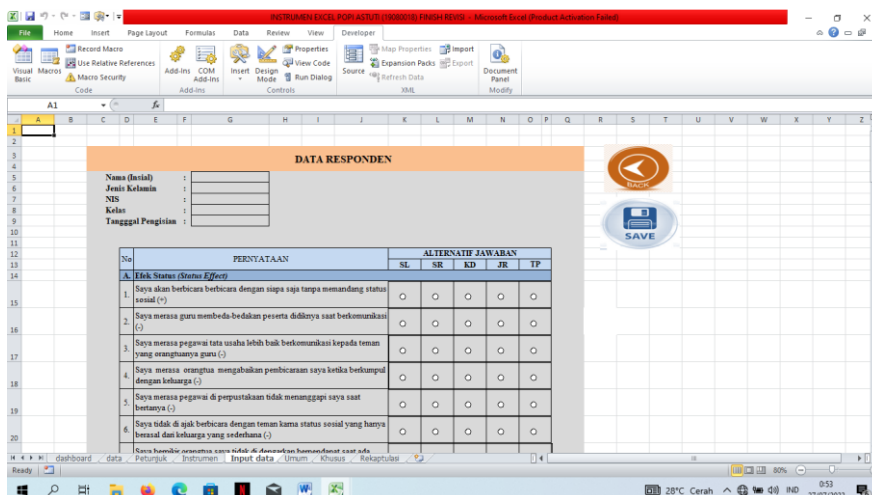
INSTRUMEN EXCEL POPI ASTUTI (19080018) FINISH REVISI - Microsoft Excel (Product Activation Failed)

File Home Insert Page Layout Formulas Data Review View Developer

Visual Basic Macros Record Macro Use Relative References Macro Security Code
Add-Ins COM Add-Ins Add-Ins
Insert Design Mode Properties View Code Run Dialog Controls
Source Map Properties Expansion Packs Refresh Data Import Export XML
Document Panel Modify

A1 fx

A B C D E F G H I J K L M N O P Q R S T U V W X Y Z

DATA RESPONDEN

Nama (Inisial) :
Jenis Kelamin :
NIS :
Kelas :
Tangggal Pengisian :

BACK
SAVE

| No | PERNYATAAN | SL | SR | KD | JR | TP |
|---|---|---|---|---|---|---|
| | | ALTERNATIF JAWABAN | | | | |
| A. | Efek Status (Status Effect) | | | | | |
| 1. | Saya akan berbicara berbicara dengan siapa saja tanpa memandang status sosial (+) | ○ | ○ | ○ | ○ | ○ |
| 2. | Saya merasa guru membeda-bedakan peserta didiknya saat berkomunikasi (-) | ○ | ○ | ○ | ○ | ○ |
| 3. | Saya merasa pegawai tata usaha lebih baik berkomunikasi kepada teman yang orangtuanya guru (-) | ○ | ○ | ○ | ○ | ○ |
| 4. | Saya merasa orangtua mengabaikan pembicaraan saya ketika berkumpul dengan keluarga (-) | ○ | ○ | ○ | ○ | ○ |
| 5. | Saya merasa pegawai di perpustakaan tidak menanggapi saya saat bertanya (-) | ○ | ○ | ○ | ○ | ○ |
| 6. | Saya tidak di ajak berbicara dengan teman karna status sosial yang hanya berasal dari keluarga yang sederhana (-) | ○ | ○ | ○ | ○ | ○ |
| | Saya berpikir orangtua saya tidak di dengarkan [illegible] | | | | | |

dashboard data Petunjuk Instrumen Input data Umum Khusus Rekaptulasi

Ready 80%

28°C Cerah IND 0:53